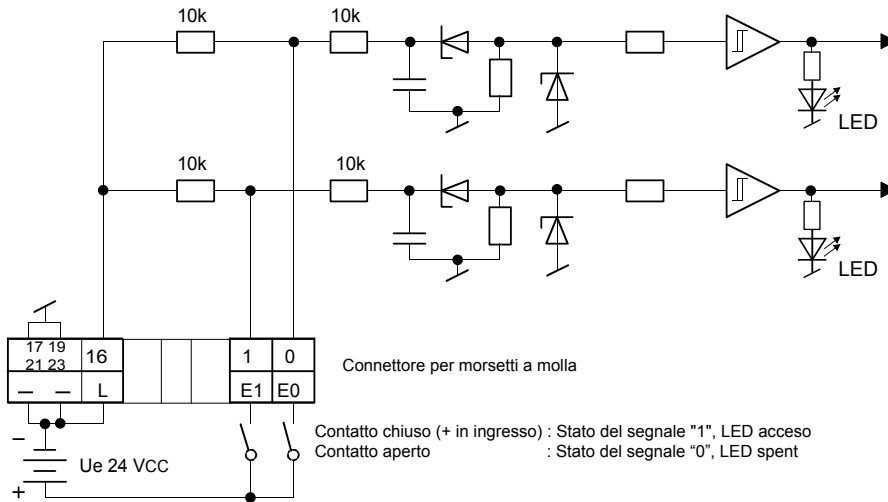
10k
10k
LED
10k
10k
LED
17 19
21 23
16
1
0
— —
L
E1
E0
Connettore per morsetti a molla
–
Ue 24 VCC
+
Contatto chiuso (+ in ingresso) : Stato del segnale "1", LED acceso
Contatto aperto : Stato del segnale "0", LED spent